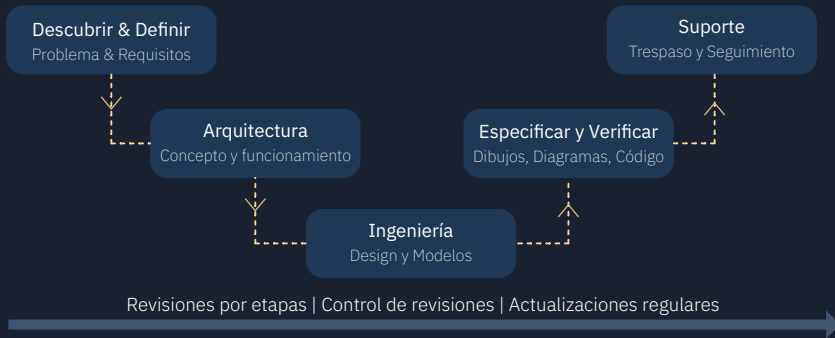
Descubrir & Definir
Problema & Requisitos

Arquitectura
Concepto y funcionamiento

Ingeniería
Design y Modelos

Especificar y Verificar
Dibujos, Diagramas, Código

Suporte
Trespaso y Seguimiento

Revisiones por etapas | Control de revisiones | Actualizaciones regulares